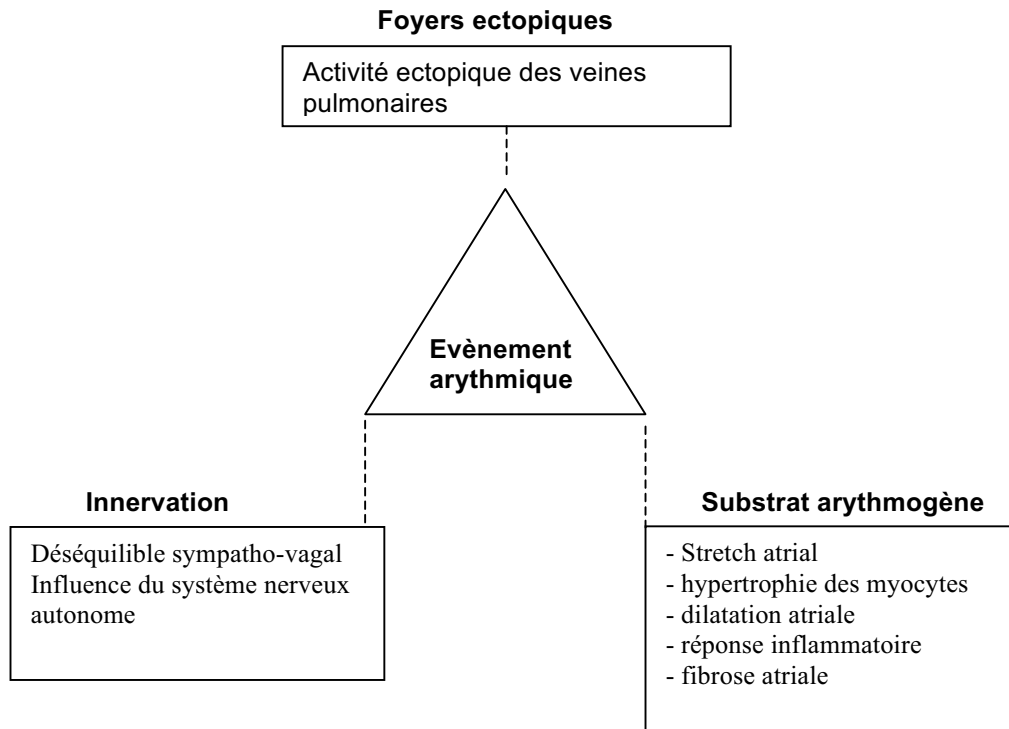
Foyers ectopiques

Activité ectopique des veines pulmonaires

Evènement arythmique

Innervation

Déséquilible sympatho-vagal
Influence du système nerveux autonome

Substrat arythmogène

- Stretch atrial
- hypertrophie des myocytes
- dilatation atriale
- réponse inflammatoire
- fibrose atriale